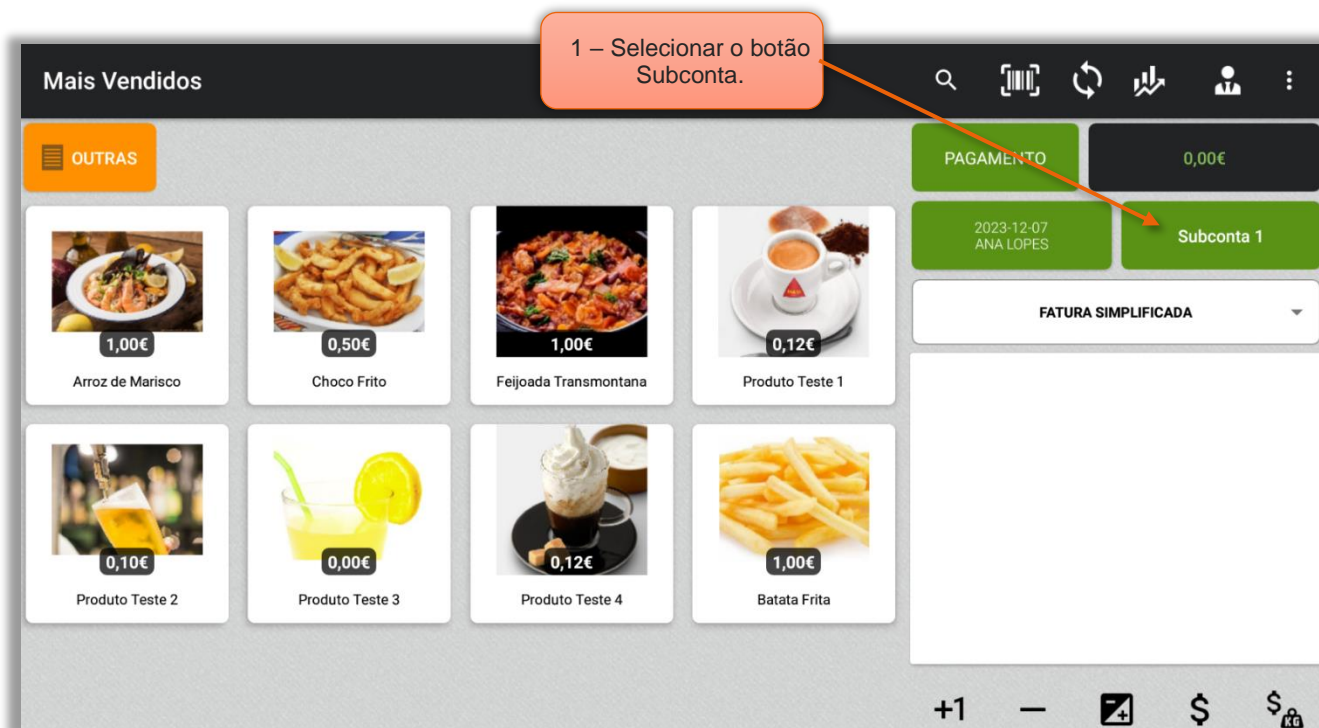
Mais Vendidos

1 – Selecionar o botão Subconta.

OUTRAS

PAGAMENTO

0,00€

2023-12-07
ANA LOPES

Subconta 1

FATURA SIMPLIFICADA

1,00€
Arroz de Marisco

0,50€
Choco Frito

1,00€
Feijoada Transmontana

0,12€
Produto Teste 1

0,10€
Produto Teste 2

0,00€
Produto Teste 3

0,12€
Produto Teste 4

1,00€
Batata Frita

+1 — $ $